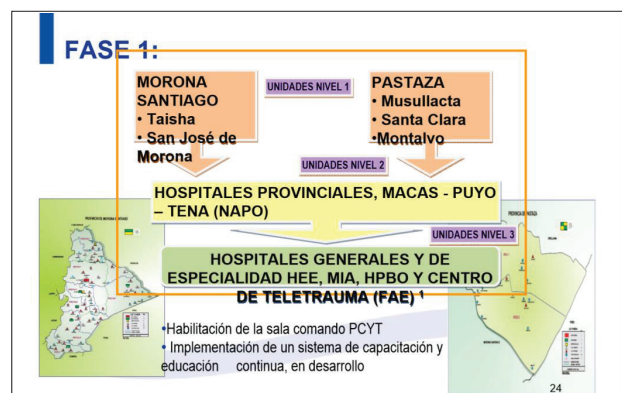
FASE 1:

MORONA SANTIAGO
• Taisha
• San José de Morona

UNIDADES NIVEL 1

PASTAZA
• Musullacta
• Santa Clara
•Montalvo

UNIDADES NIVEL 2

HOSPITALES PROVINCIALES, MACAS - PUYO – TENA (NAPO)

UNIDADES NIVEL 3

HOSPITALES GENERALES Y DE ESPECIALIDAD HEE, MIA, HPBO Y CENTRO DE TELETRAUMA (FAE) $^1$

PROVINCIA DE MORONA SANTIAGO

PROVINCIA DE PASTAZA

•Habilitación de la sala comando PCYT
• Implementación de un sistema de capacitación y educación continua, en desarrollo

24